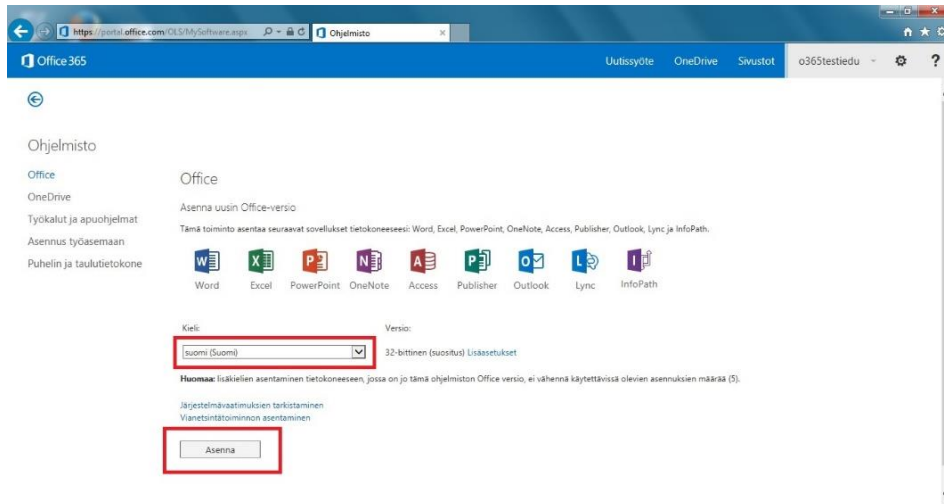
https://portal.office.com/OLS/MySoftware.aspx Ohjelmisto

Office 365 Uutissyöte OneDrive Sivustot o365testiedu ?

Ohjelmisto

Office
OneDrive
Työkalut ja apuohjelmat
Asennus työasemaan
Puhelin ja taulutietokone

Office

Asenna uusin Office-versio

Tämä toiminto asentaa seuraavat sovellukset tietokoneeseesi: Word, Excel, PowerPoint, OneNote, Access, Publisher, Outlook, Lync ja InfoPath.

Word Excel PowerPoint OneNote Access Publisher Outlook Lync InfoPath

Kieli: Versio:

suomi (Suomi) 32-bittinen (suositus) Lisäasetukset

Huomaa: lisäkielien asentaminen tietokoneeseen, jossa on jo tämä ohjelmiston Office versio, ei vähennä käytettävissä olevien asennuksien määrää (5).

Järjestelmävaatimuksien tarkistaminen
Vianetsintätoiminnon asentaminen

Asenna